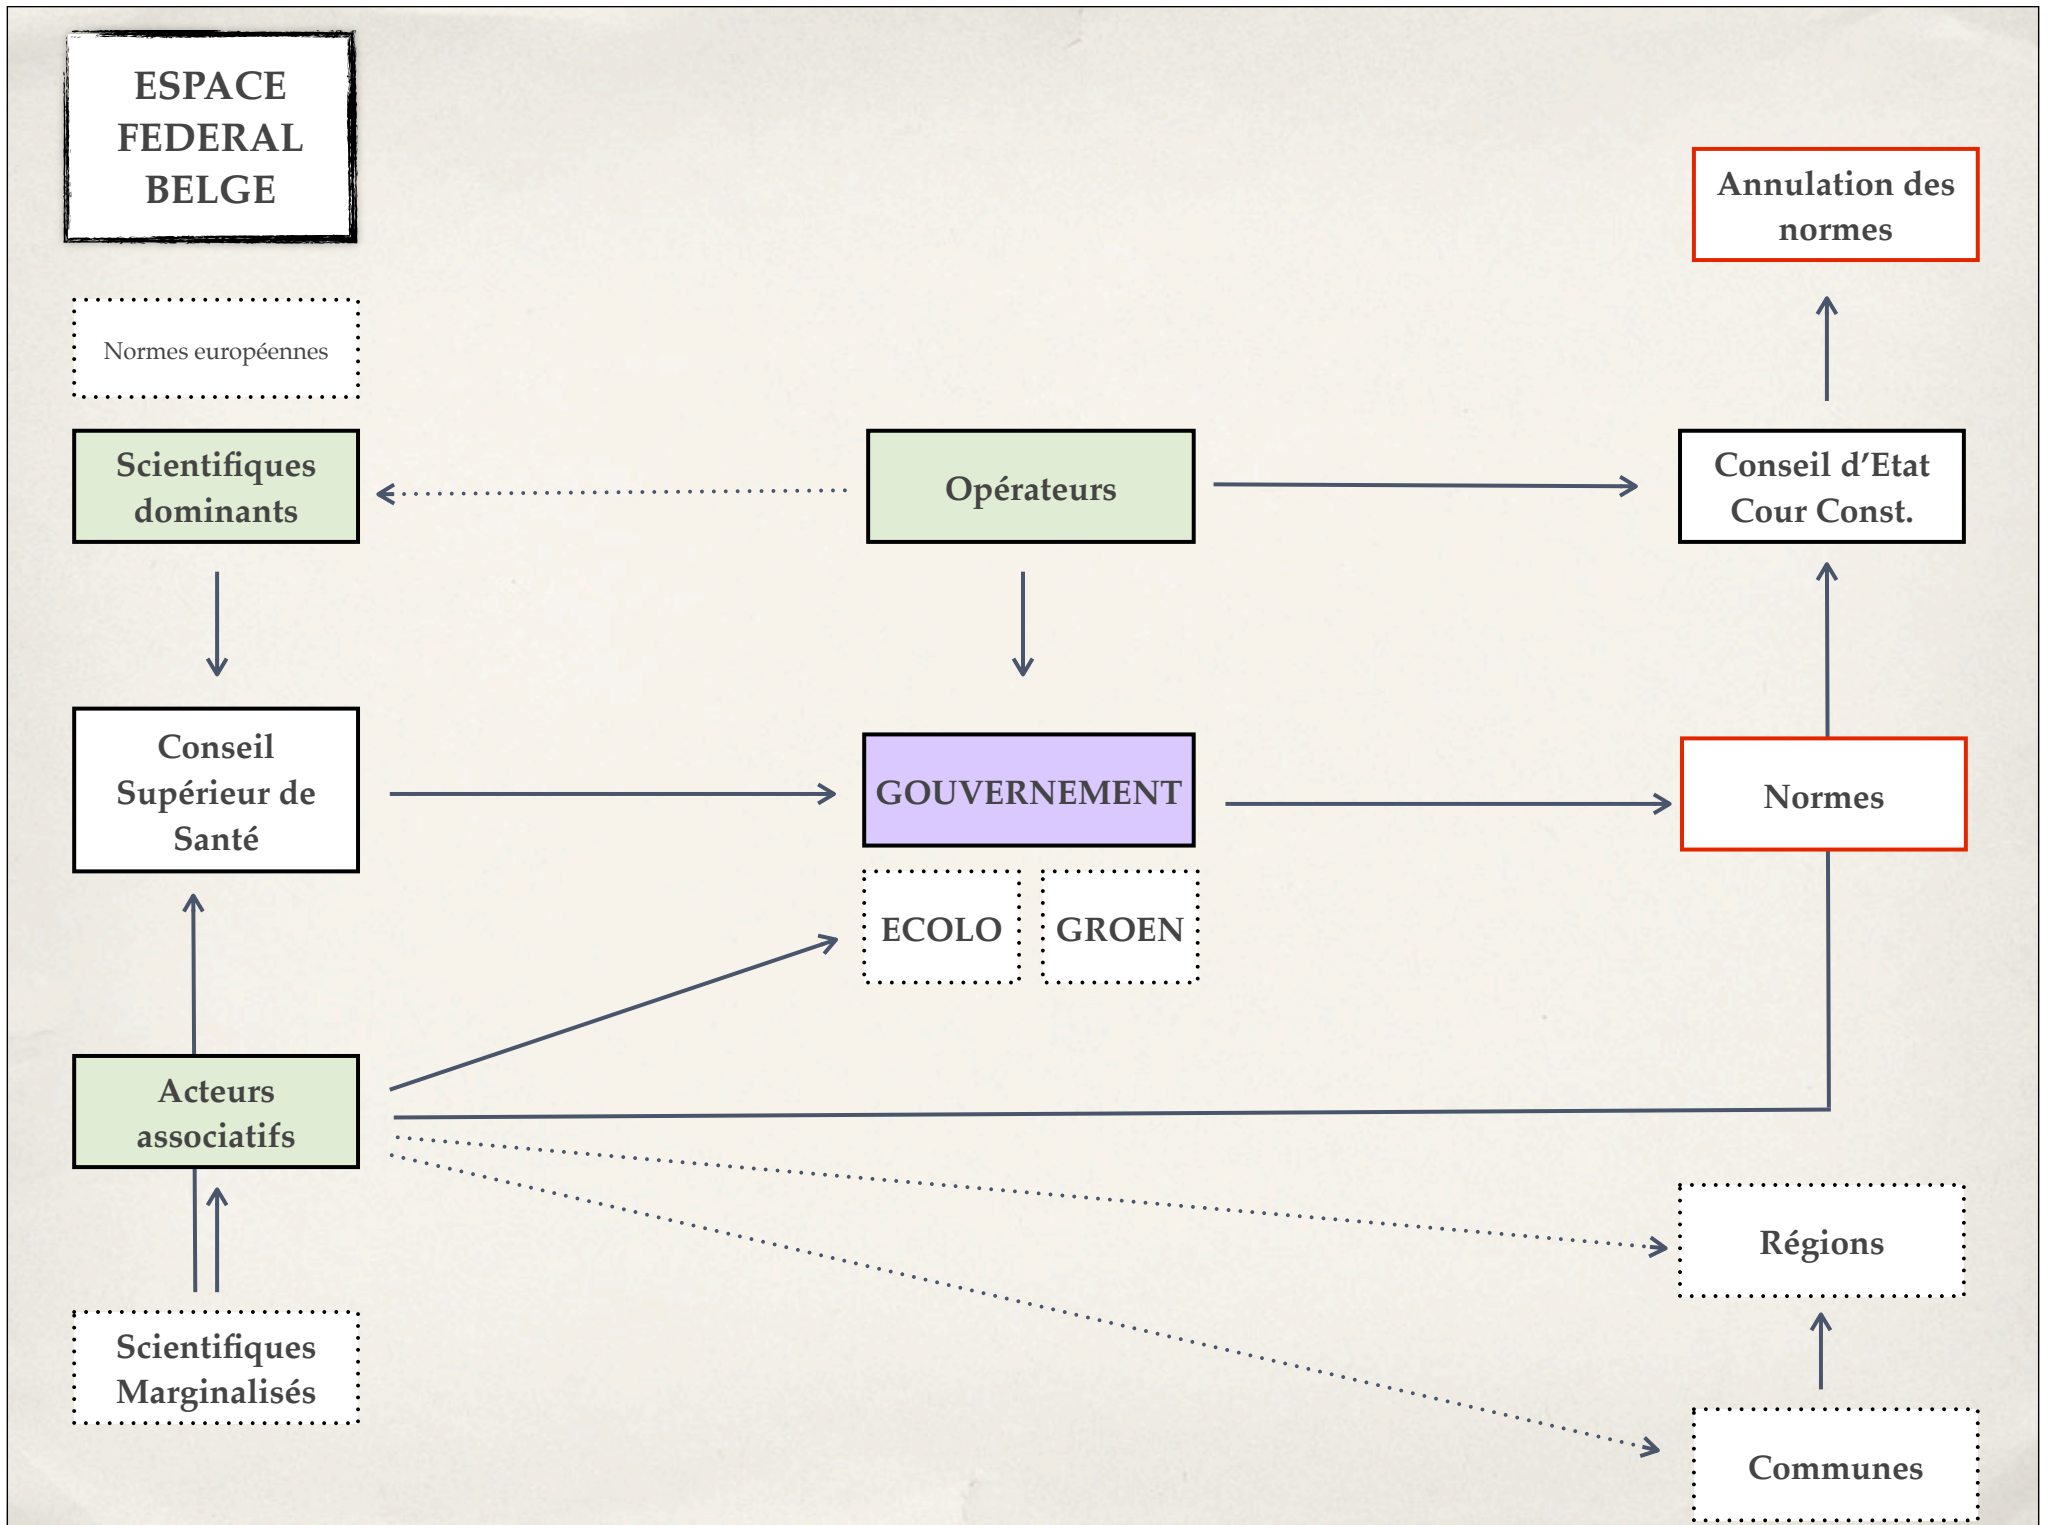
ESPACE FEDERAL BELGE

Annulation des normes

Normes européennes

Scientifiques dominants

Opérateurs

Conseil d'Etat Cour Const.

Conseil Supérieur de Santé

GOUVERNEMENT

Normes

ECOLO

GROEN

Acteurs associatifs

Régions

Scientifiques Marginalisés

Communes